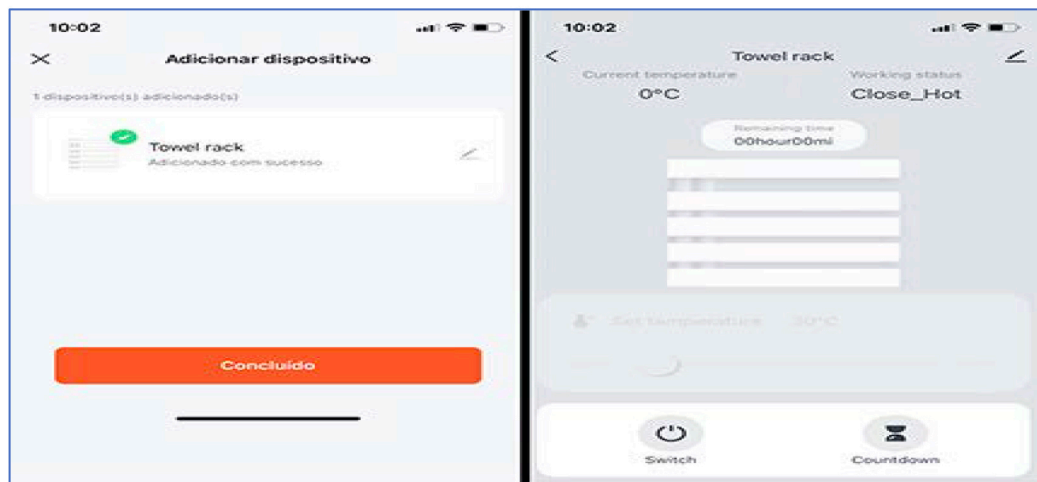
10:02

Adicionar dispositivo

1 dispositivo(s) adicionado(s)

Towel rack
Adicionado com sucesso

Concluído

10:02

Towel rack

Current temperature
0°C

Working status
Close_Hot

Remaining time
00hour00mi

Set temperature 30°C

Switch

Countdown